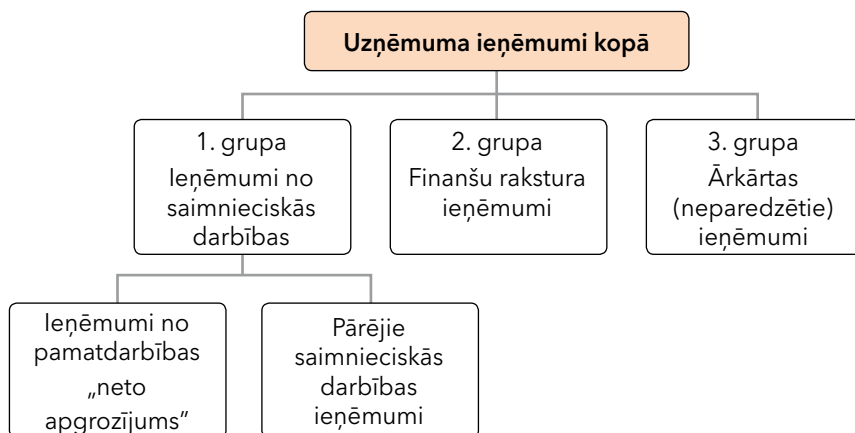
Uzņēmuma ieņēmumi kopā

1. grupa
Ieņēmumi no saimnieciskās darbības

2. grupa
Finanšu rakstura ieņēmumi

3. grupa
Ārkārtas (neparedzētie) ieņēmumi

Ieņēmumi no pamatdarbības „neto apgrozījums"

Pārējie saimnieciskās darbības ieņēmumi